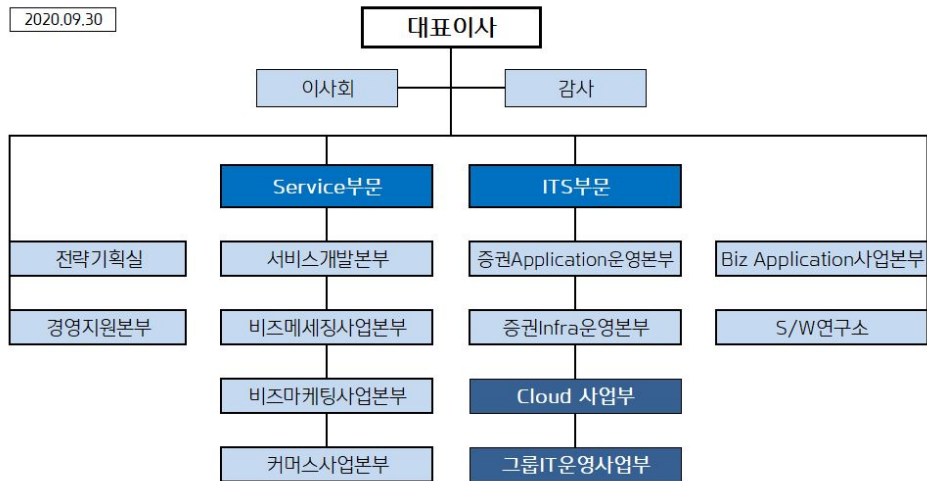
2020.09.30

대표이사

이사회

감사

Service부문

ITS부문

전략기획실

경영지원본부

서비스개발본부

비즈메세징사업본부

비즈마케팅사업본부

커머스사업본부

증권Application운영본부

증권Infra운영본부

Cloud 사업부

그룹IT운영사업부

Biz Application사업본부

S/W연구소